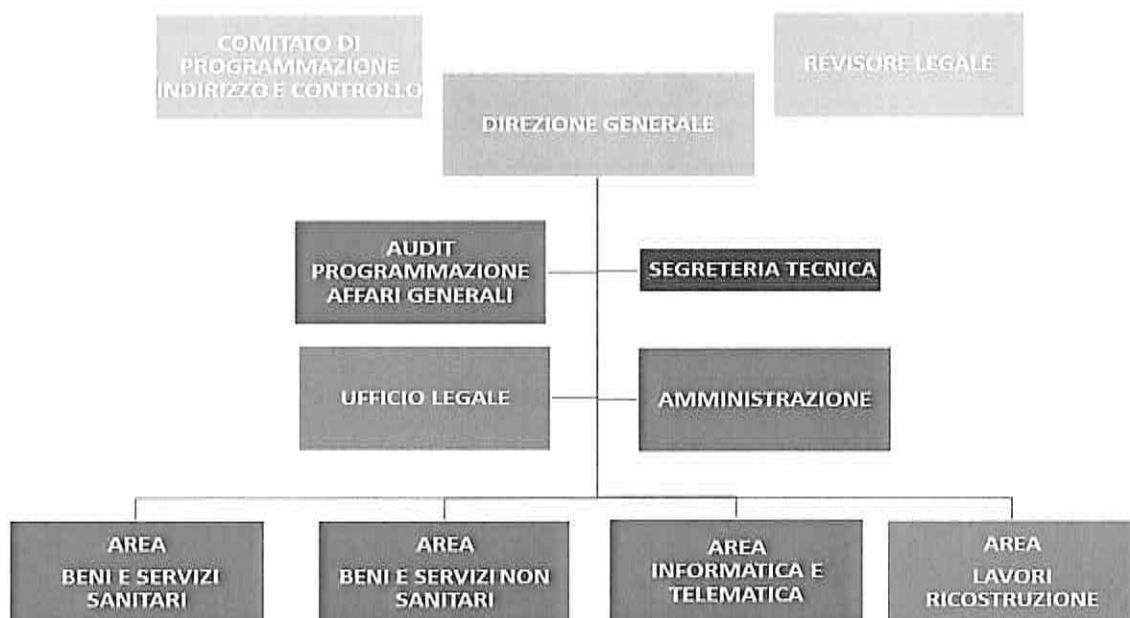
COMITATO DI PROGRAMMAZIONE INDIRIZZO E CONTROLLO

REVISORE LEGALE

DIREZIONE GENERALE

AUDIT PROGRAMMAZIONE AFFARI GENERALI

SEGRETERIA TECNICA

UFFICIO LEGALE

AMMINISTRAZIONE

AREA BENI E SERVIZI SANITARI

AREA BENI E SERVIZI NON SANITARI

AREA INFORMATICA E TELEMATICA

AREA LAVORI RICOSTRUZIONE